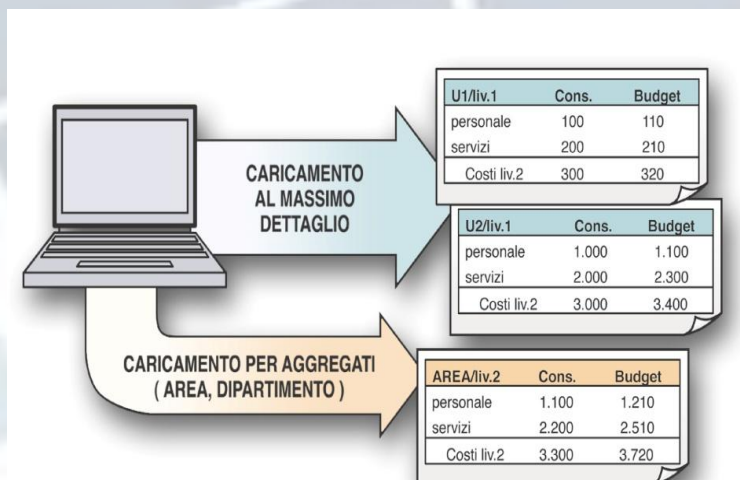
CARICAMENTO AL MASSIMO DETTAGLIO

| U1/liv.1 | Cons. | Budget |
|---|---|---|
| personale | 100 | 110 |
| servizi | 200 | 210 |
| Costi liv.2 | 300 | 320 |

| U2/liv.1 | Cons. | Budget |
|---|---|---|
| personale | 1.000 | 1.100 |
| servizi | 2.000 | 2.300 |
| Costi liv.2 | 3.000 | 3.400 |

CARICAMENTO PER AGGREGATI ( AREA, DIPARTIMENTO )

| AREA/liv.2 | Cons. | Budget |
|---|---|---|
| personale | 1.100 | 1.210 |
| servizi | 2.200 | 2.510 |
| Costi liv.2 | 3.300 | 3.720 |